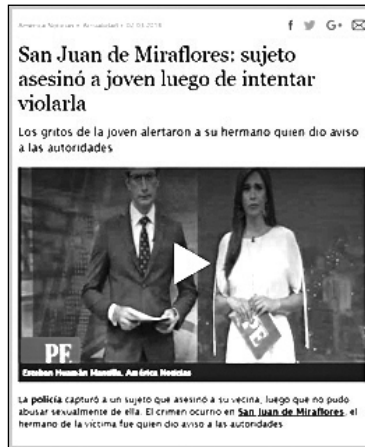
America Noticias » Actualidad » 02.03.2018

f G+

San Juan de Miraflores: sujeto asesinó a joven luego de intentar violarla

Los gritos de la joven alertaron a su hermano quien dio aviso a las autoridades

PE

Esteban Huamán Mansilla, América Noticias

La **policía** capturó a un sujeto que asesinó a su vecina, luego que no pudo abusar sexualmente de ella. El crimen ocurrió en **San Juan de Miraflores**, el hermano de la víctima fue quien dio aviso a las autoridades